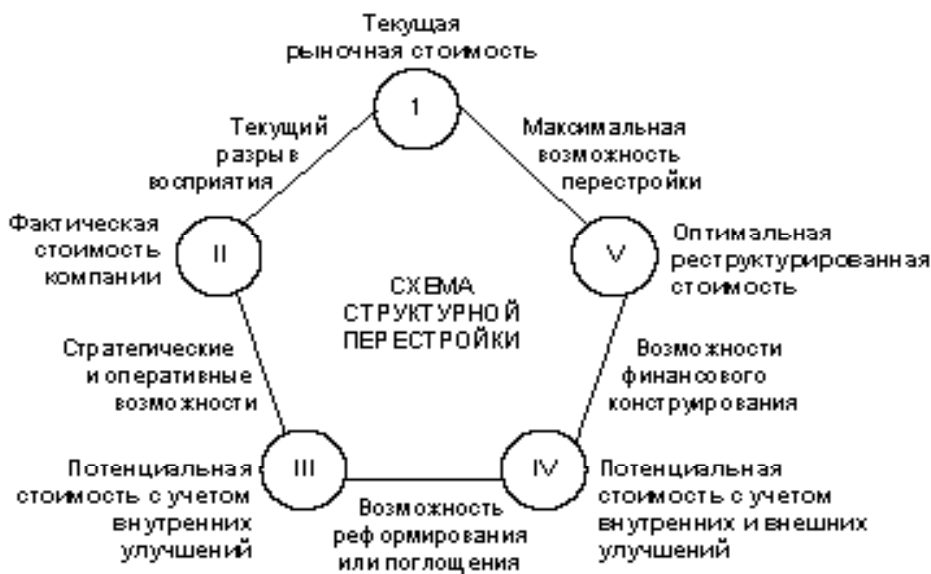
Текущая рыночная стоимость

1

Текущий разрыв восприятия

Максимальная возможность перестройки

Фактическая стоимость компании

II

СХЕМА СТРУКТУРНОЙ ПЕРЕСТРОЙКИ

V

Оптимальная реструктурированная стоимость

Стратегические и оперативные возможности

Возможности финансового конструирования

Потенциальная стоимость с учетом внутренних улучшений

III

IV

Потенциальная стоимость с учетом внутренних и внешних улучшений

Возможность реформирования или поглощения